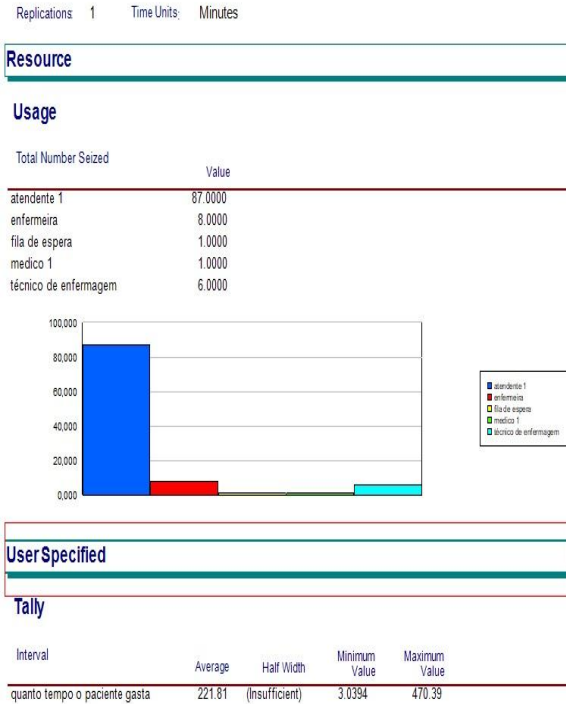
Replications: 1 Time Units: Minutes

Resource

Usage

Total Number Seized

| | Value |
|---|---|
| atendente 1 | 87.0000 |
| enfermeira | 8.0000 |
| fila de espera | 1.0000 |
| medico 1 | 1.0000 |
| técnico de enfermagem | 6.0000 |

100,000
80,000
60,000
40,000
20,000
0,000

atendente 1
enfermeira
fila de espera
medico 1
técnico de enfermagem

User Specified

Tally

| Interval | Average | Half Width | Minimum Value | Maximum Value |
|---|---|---|---|---|
| quanto tempo o paciente gasta | 221.81 | (Insufficient) | 3.0394 | 470.39 |